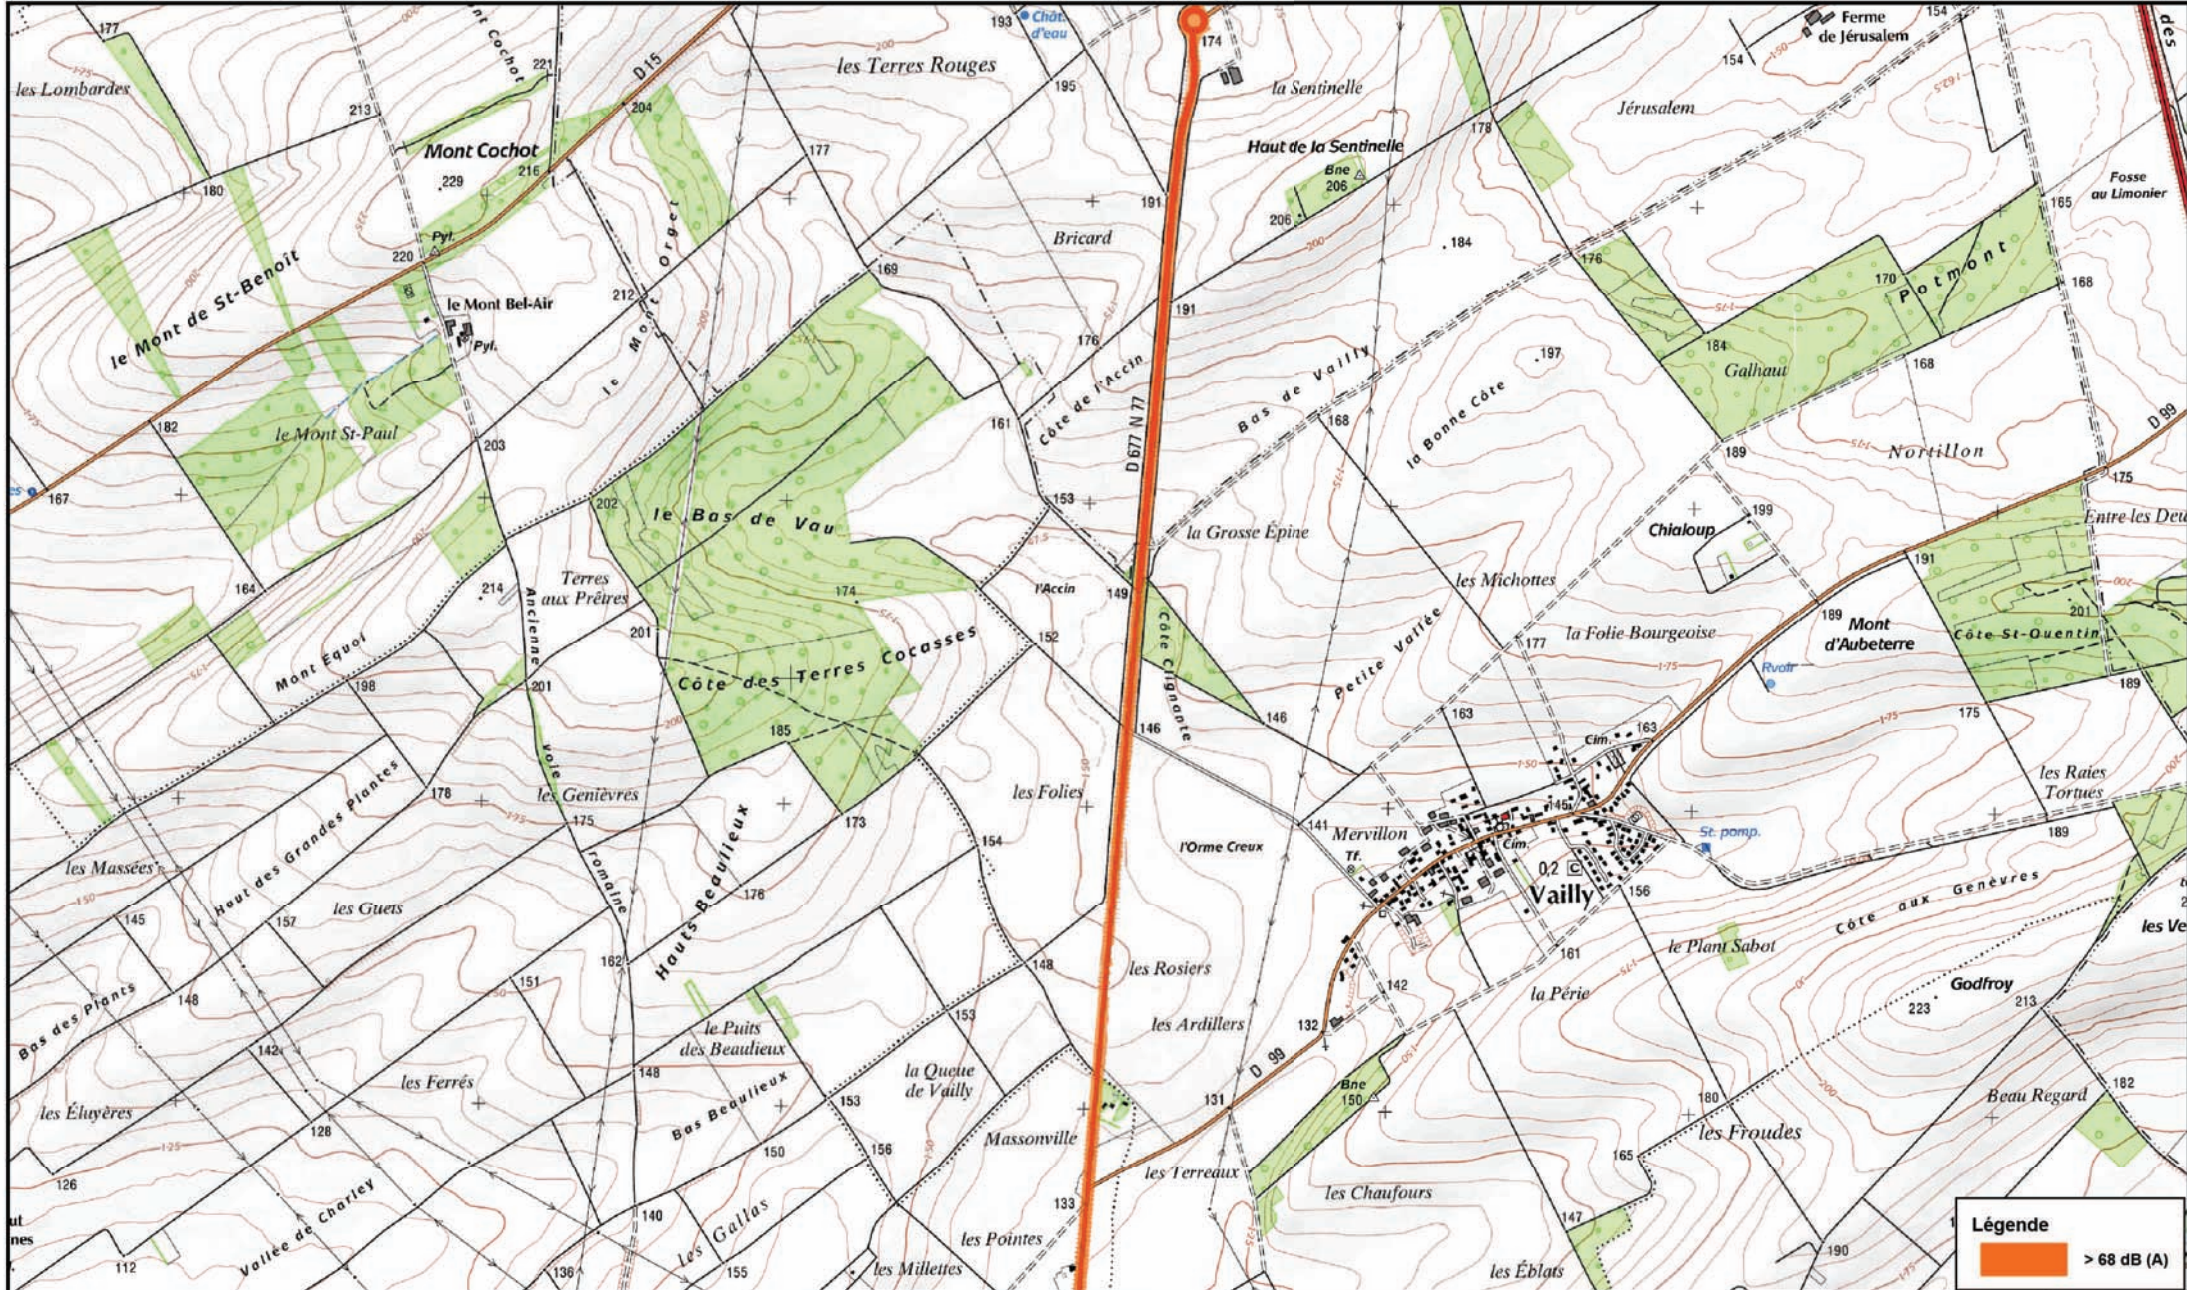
177
les Lombardes
Mont Cochot
221
213
D15
204
Mont Cochot
229
216
180
Pyl.
220
le Mont Bel-Air
Pyl.
le Mont de St-Benoît
le Mont Orgel
212
177
193
Chât. d'eau
les Terres Rouges
195
174
la Sentinelle
Haut de la Sentinelle
Bne 206
206
191
Bricard
184
191
169
176
Ferme de Jérusalem
154
154
Jérusalem
178
Fosse au Limonier
165
176
170
Potmont
168
184
Galhaut
168
197
la Bonne Côte
Bas de Vailly
168
Côte de l'Accin
161
D 677 N 77
153
le Mont St-Paul
182
203
167
le Bas de Vau
202
174
214
Terres aux Prêtres
Ancienne
201
164
Mont Equoi
198
201
Côte des Terres Cocasses
152
185
l'Accin
149
la Grosse Épine
Côte Clignarde
146
146
Petite Vallée
les Michottes
la Folie Bourgeoise
177
189
Nortillon
D 99
175
Chialoup
199
Entre les Deux
191
189
Mont d'Aubeterre
Rvoir
201
Côte St-Quentin
189
175
163
163
Cim.
178
les Genièvres
175
voie romaine
Hauts Beaulieux
173
les Folies
154
141
Mervillon
l'Orme Creux
Tf.
Cim.
0,2
Vailly
St. pomp.
156
les Raies Tortues
189
Côte aux Genèvres
les Ve
les Massées
Haut des Grandes Plantes
145
157
les Guets
176
162
148
les Rosiers
142
161
le Plant Sabot
la Périe
Godfroy
213
223
Bas des Plants
148
151
142
le Puits des Beaulieux
153
les Ardillers
132
D 99
Bne 150
les Ferrés
148
la Queue de Vailly
les Éluyères
128
Bas Beaulieux
153
156
150
Massonville
131
180
les Froudes
Beau Regard
182
126
les Terreaux
165
les Chaufours
133
Vallée de Charley
140
les Gallas
les Pointes
147
112
136
155
les Millettes
les Éblats
190
Légende
> 68 dB (A)